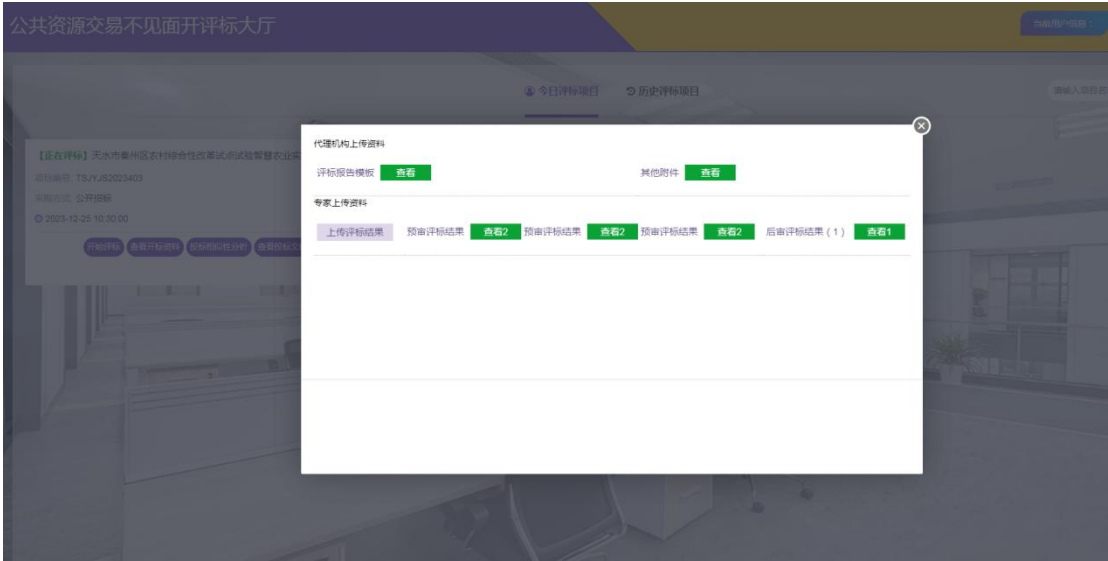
公共资源交易不见面开评标大厅

当前用户信息

今日评标项目 历史评标项目

请输入项目名

【正在评标】天水市秦州区农村综合性改革试点试验智慧农业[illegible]

项目编号: TSJYJS2023403

采购方式: 公开招标

2023-12-25 10:30:00

开始评标 查看开标资料 投标报价排序 查看投标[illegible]

代理机构上传资料

评标报告模板 查看

其他附件 查看

专家上传资料

上传评标结果 预审评标结果 查看2 预审评标结果 查看2 预审评标结果 查看2 后审评标结果（1） 查看1